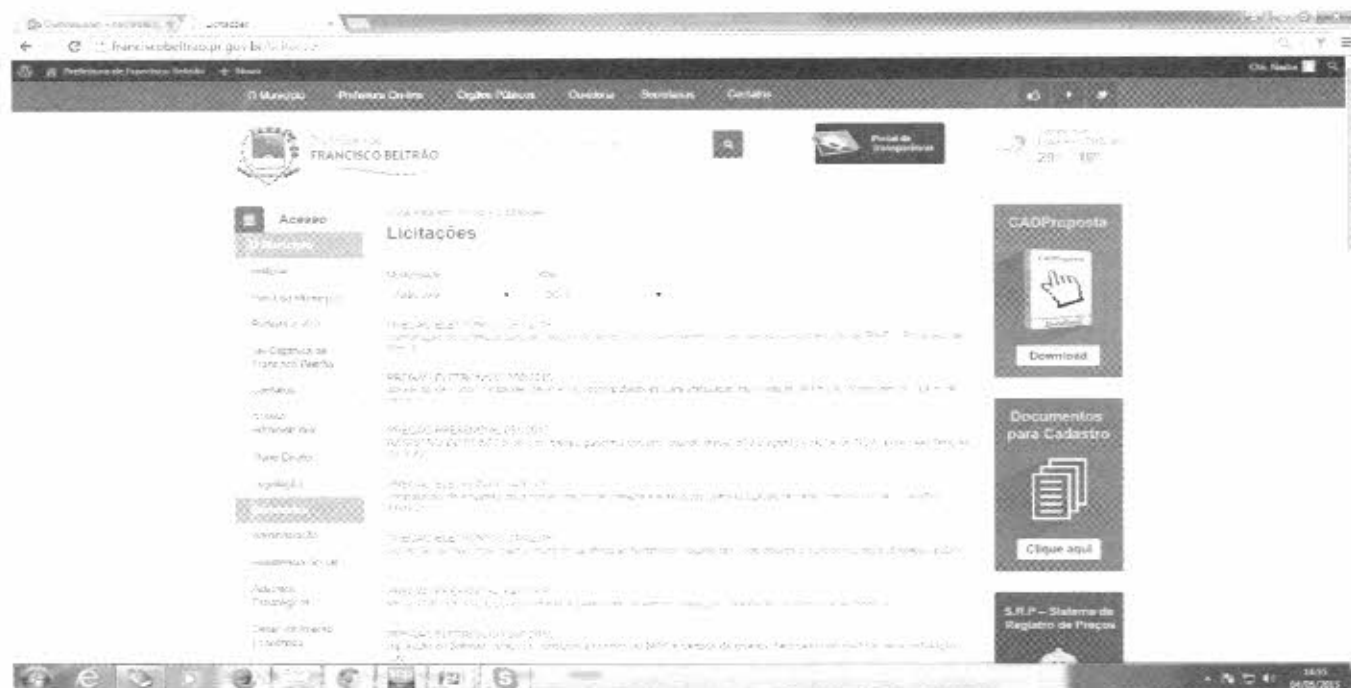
franciscobeltrao.pr.gov.br/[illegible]

O Município Prefeitura On-line Órgãos Públicos Ouvidoria Secretarias Contatos

FRANCISCO BELTRÃO

Portal da Transparência

29° 18°

Acesso

Licitações

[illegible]

PREGÃO PRESENCIAL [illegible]

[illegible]

Download

Documentos para Cadastro

Clique aqui

S.R.P – Sistema de Registro de Preços

CAOProposta